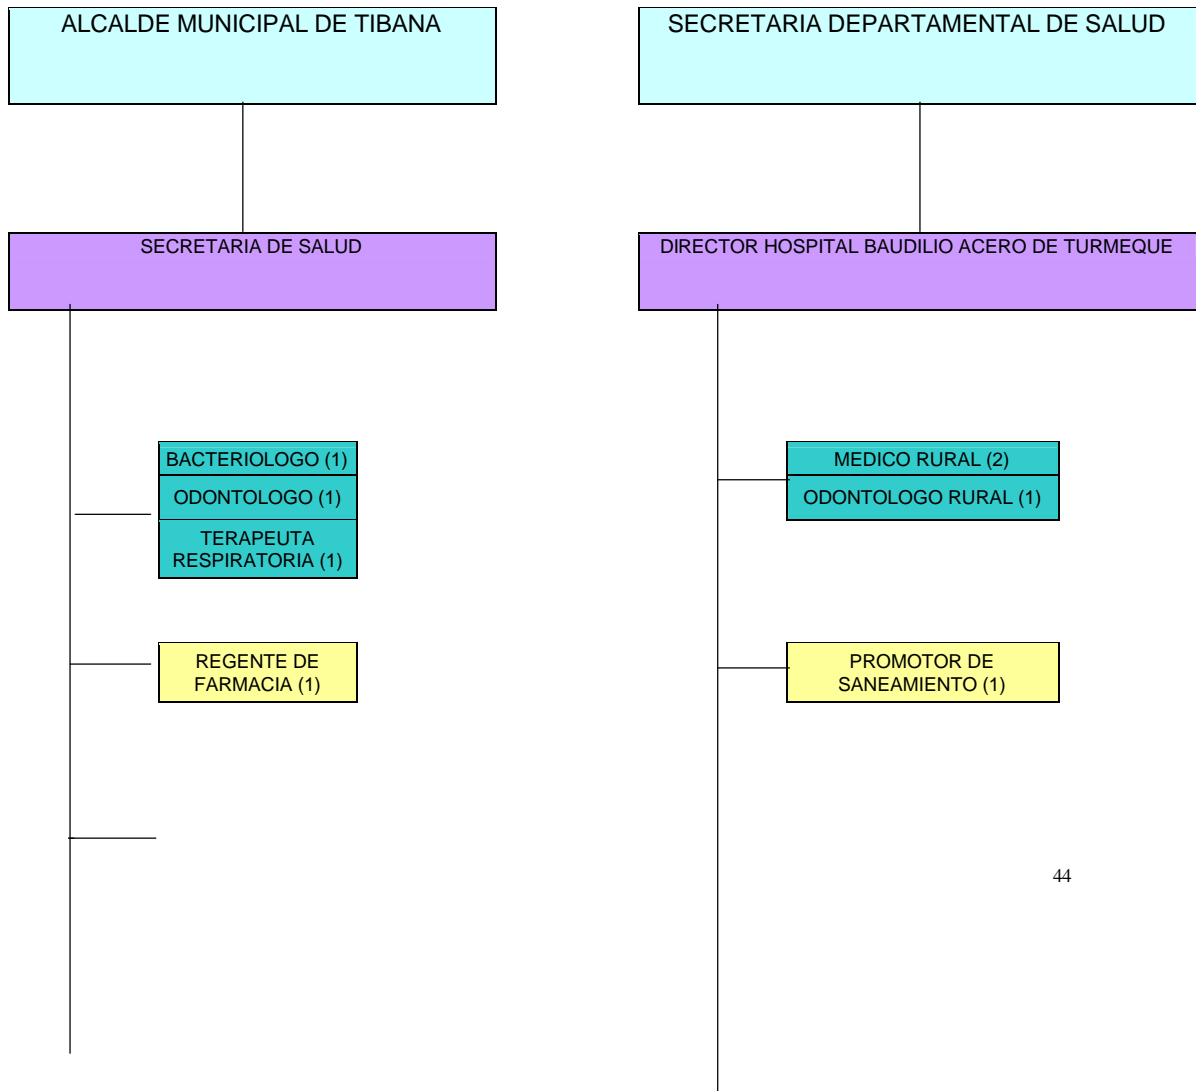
ALCALDE MUNICIPAL DE TIBANA

SECRETARIA DEPARTAMENTAL DE SALUD

SECRETARIA DE SALUD

DIRECTOR HOSPITAL BAUDILIO ACERO DE TURMEQUE

BACTERIOLOGO (1)

ODONTOLOGO (1)

TERAPEUTA RESPIRATORIA (1)

MEDICO RURAL (2)

ODONTOLOGO RURAL (1)

REGENTE DE FARMACIA (1)

PROMOTOR DE SANEAMIENTO (1)

44